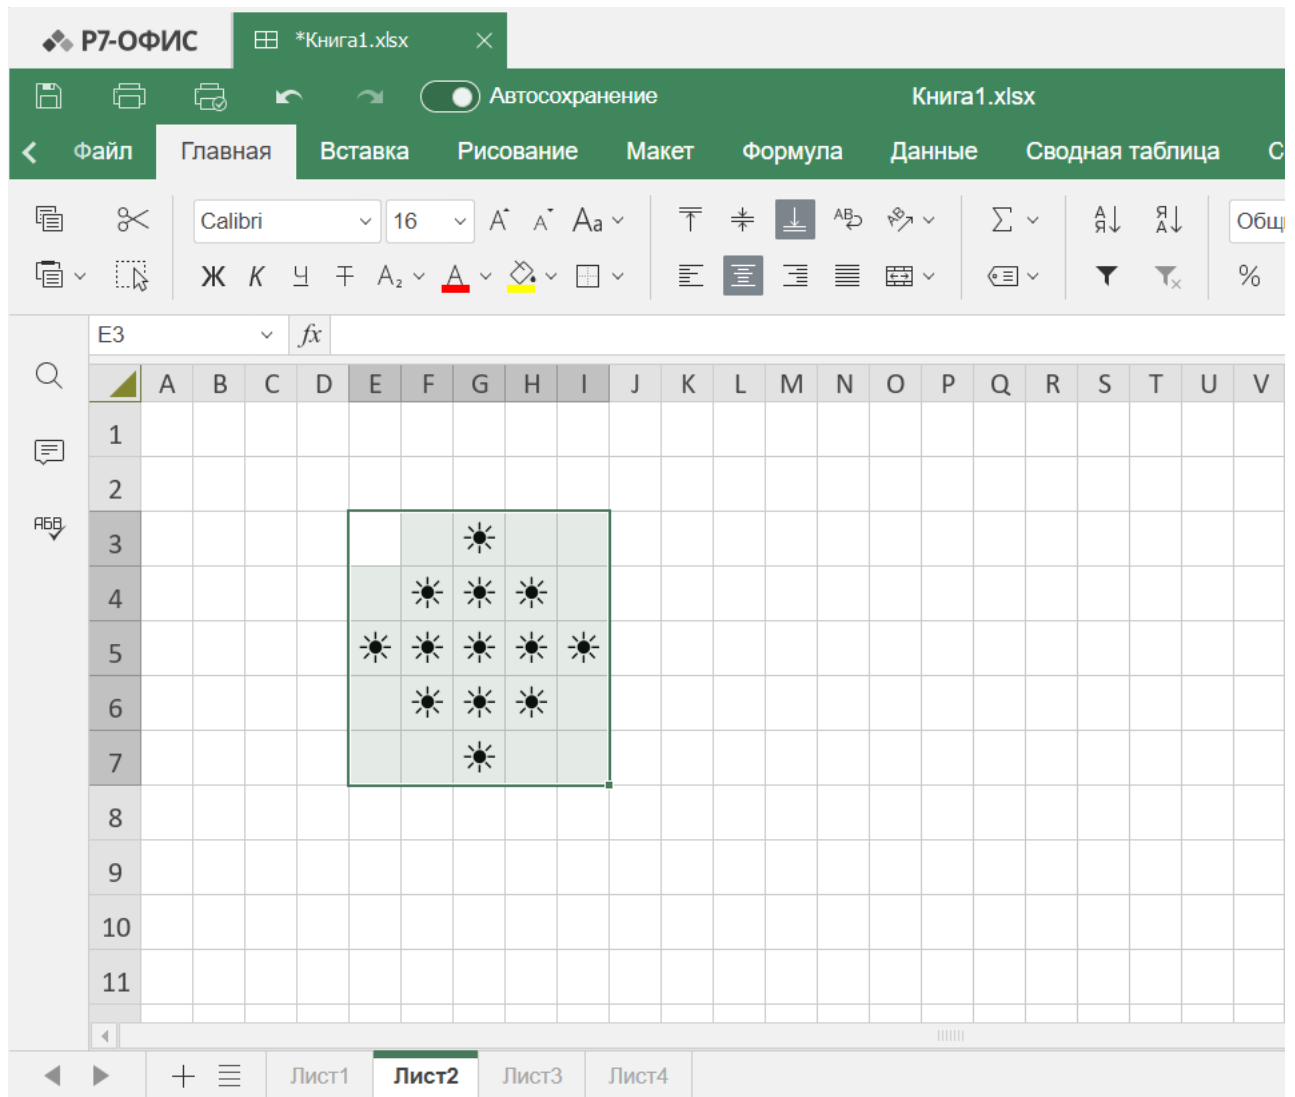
Р7-ОФИС
*Книга1.xlsx

Автосохранение
Книга1.xlsx

Файл
Главная
Вставка
Рисование
Макет
Формула
Данные
Сводная таблица
С

Calibri
16
Aa
Ж
К
Ч
Общ
%

E3
fx

| | A | B | C | D | E | F | G | H | I | J | K | L | M | N | O | P | Q | R | S | T | U | V |
|---|---|---|---|---|---|---|---|---|---|---|---|---|---|---|---|---|---|---|---|---|---|---|
| 1 | | | | | | | | | | | | | | | | | | | | | | |
| 2 | | | | | | | | | | | | | | | | | | | | | | |
| 3 | | | | | | | ☀ | | | | | | | | | | | | | | | |
| 4 | | | | | | ☀ | ☀ | ☀ | | | | | | | | | | | | | | |
| 5 | | | | | ☀ | ☀ | ☀ | ☀ | ☀ | | | | | | | | | | | | | |
| 6 | | | | | | ☀ | ☀ | ☀ | | | | | | | | | | | | | | |
| 7 | | | | | | | ☀ | | | | | | | | | | | | | | | |
| 8 | | | | | | | | | | | | | | | | | | | | | | |
| 9 | | | | | | | | | | | | | | | | | | | | | | |
| 10 | | | | | | | | | | | | | | | | | | | | | | |
| 11 | | | | | | | | | | | | | | | | | | | | | | |

Лист1
Лист2
Лист3
Лист4